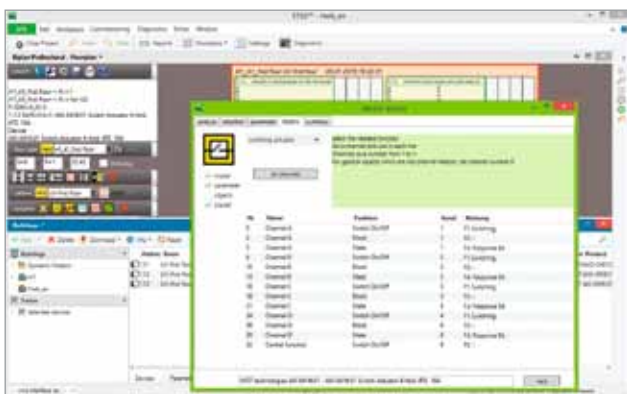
ETS5™ - Haus_pc

ETS Edit Workplace Commissioning Diagnostics Extras Window

Close Project Undo Redo Reports Workplace Catalogs Diagnostics

Bauten/Funktionen - Hauptsicht

Gebäude

Name Funktion Kanal Wirkung

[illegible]

Hilfe